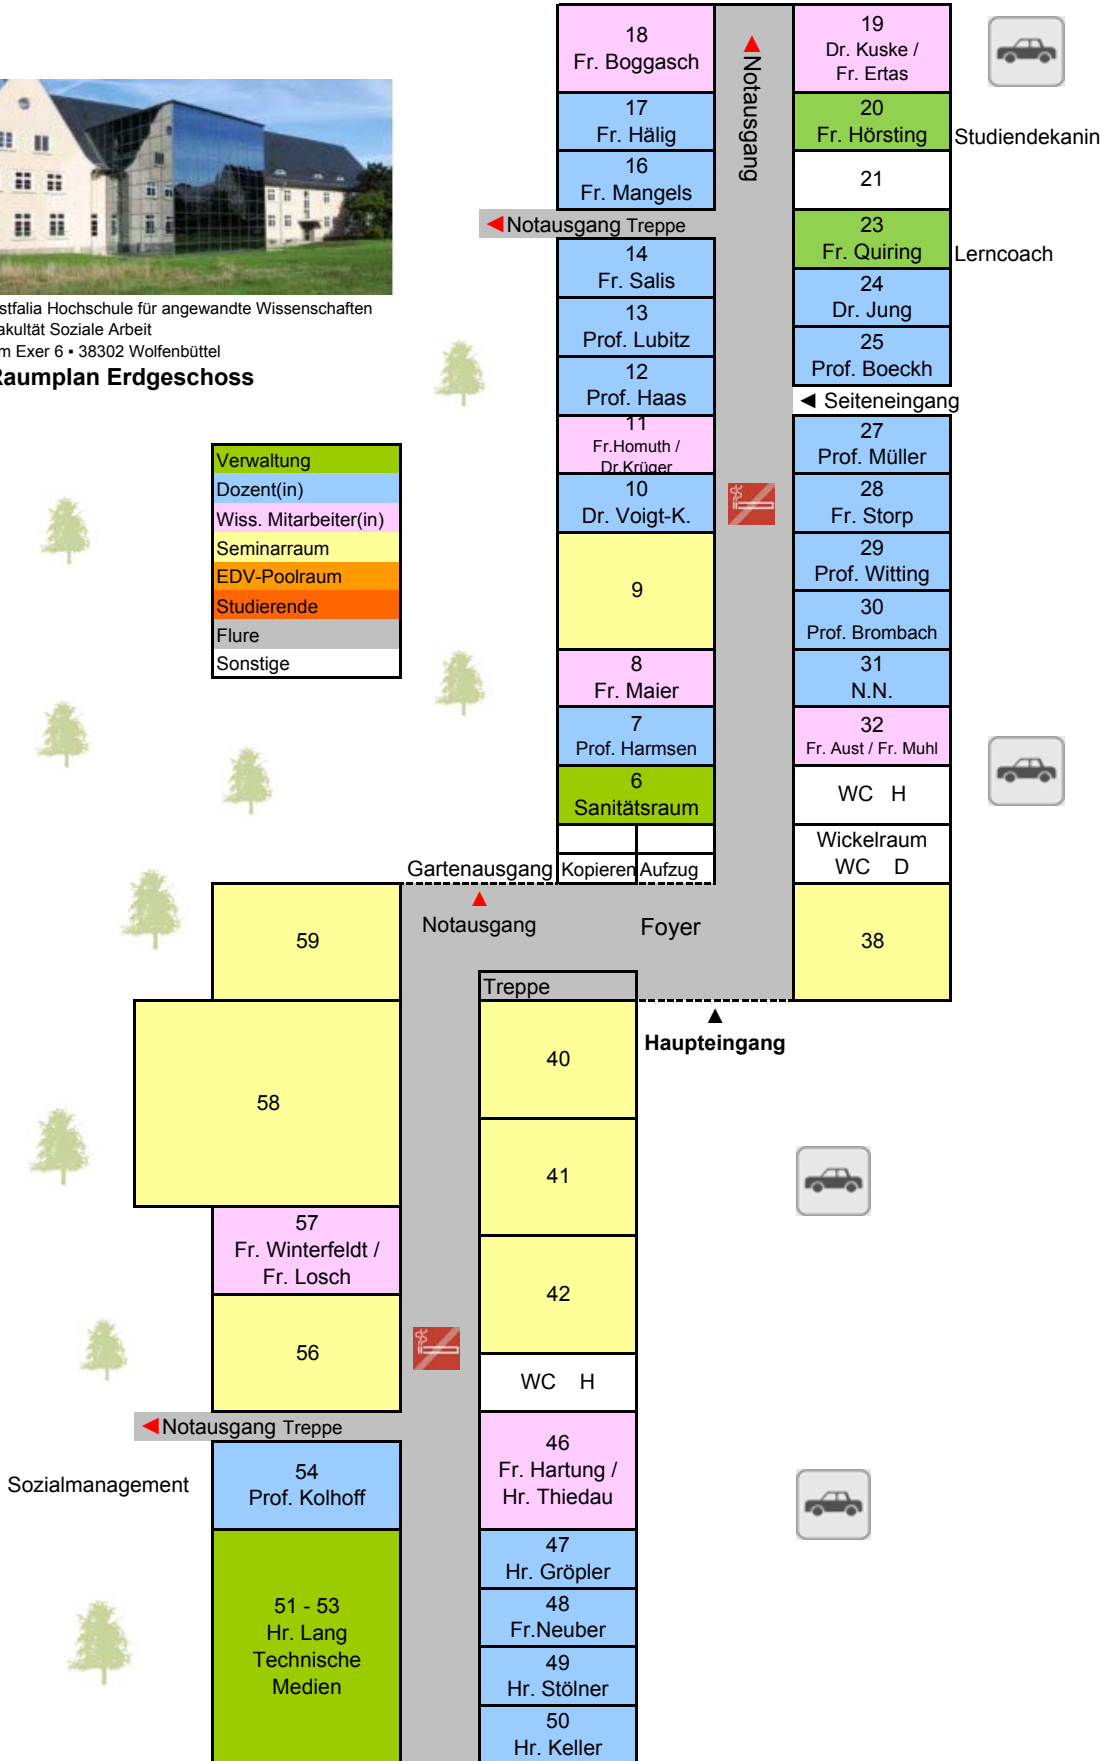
stfalia Hochschule für angewandte Wissenschaften
akultät Soziale Arbeit
m Exer 6 • 38302 Wolfenbüttel
Raumplan Erdgeschoss

| Verwaltung |
|---|
| Dozent(in) |
| Wiss. Mitarbeiter(in) |
| Seminarraum |
| EDV-Poolraum |
| Studierende |
| Flure |
| Sonstige |

18
Fr. Boggasch

17
Fr. Hälig

16
Fr. Mangels

Notausgang Treppe

14
Fr. Salis

13
Prof. Lubitz

12
Prof. Haas

11
Fr.Homuth / Dr.Krüger

10
Dr. Voigt-K.

9

8
Fr. Maier

7
Prof. Harmsen

6
Sanitätsraum

Gartenausgang Kopieren Aufzug

Notausgang

Notausgang

19
Dr. Kuske / Fr. Ertas

20
Fr. Hörsting

Studiendekanin

21

23
Fr. Quiring

Lerncoach

24
Dr. Jung

25
Prof. Boeckh

Seiteneingang

27
Prof. Müller

28
Fr. Storp

29
Prof. Witting

30
Prof. Brombach

31
N.N.

32
Fr. Aust / Fr. Muhl

WC H

Wickelraum
WC D

Foyer

38

59

58

Treppe

40

Haupteingang

41

42

57
Fr. Winterfeldt / Fr. Losch

56

WC H

Notausgang Treppe

46
Fr. Hartung / Hr. Thiedau

Sozialmanagement

54
Prof. Kolhoff

47
Hr. Gröpler

48
Fr.Neuber

51 - 53
Hr. Lang
Technische Medien

49
Hr. Stölner

50
Hr. Keller